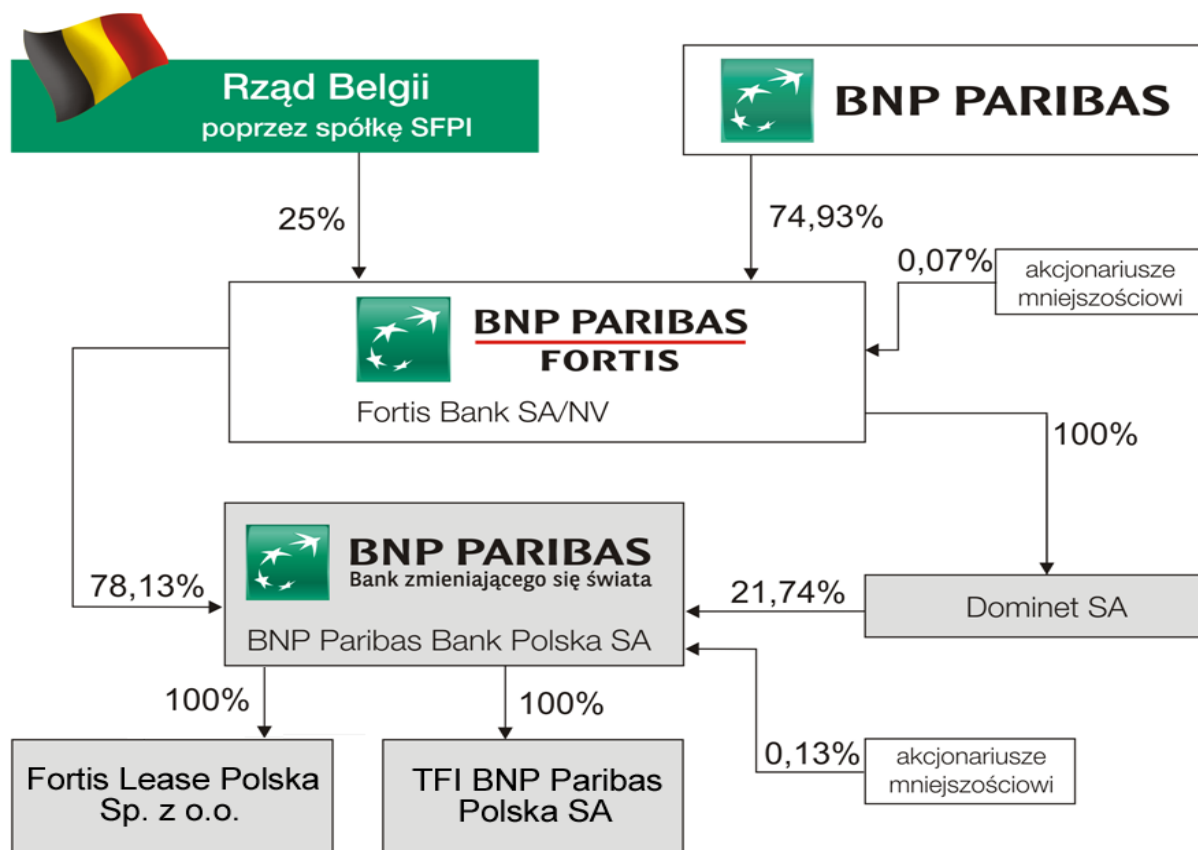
Rząd Belgii
poprzez spółkę SFPI

BNP PARIBAS

25%

74,93%

0,07%

akcjonariusze mniejszościowi

BNP PARIBAS
FORTIS

Fortis Bank SA/NV

100%

BNP PARIBAS
Bank zmieniającego się świata

BNP Paribas Bank Polska SA

78,13%

21,74%

Dominet SA

100%

100%

0,13%

akcjonariusze mniejszościowi

Fortis Lease Polska Sp. z o.o.

TFI BNP Paribas Polska SA